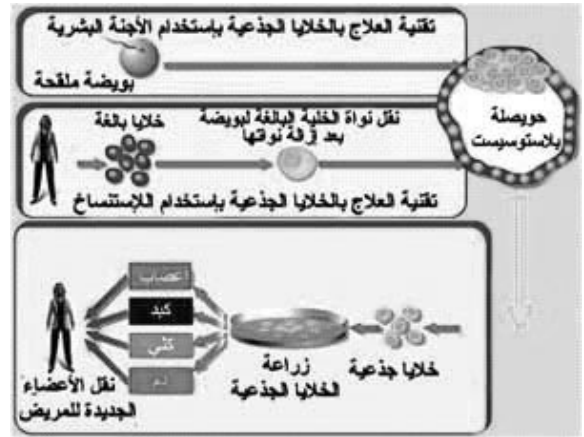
تقنية العلاج بالخلايا الجذعية باستخدام الأجنة البشرية

بويضة ملقحة

حويصلة بلاستوسيست

خلايا بالغة

نقل نواة الخلية البالغة لبويضة بعد إزالة نواتها

تقنية العلاج بالخلايا الجذعية باستخدام للإستنساخ

أعصاب

كبد

كلى

دم

نقل الأعضاء الجديدة للمريض

زراعة الخلايا الجذعية

خلايا جذعية